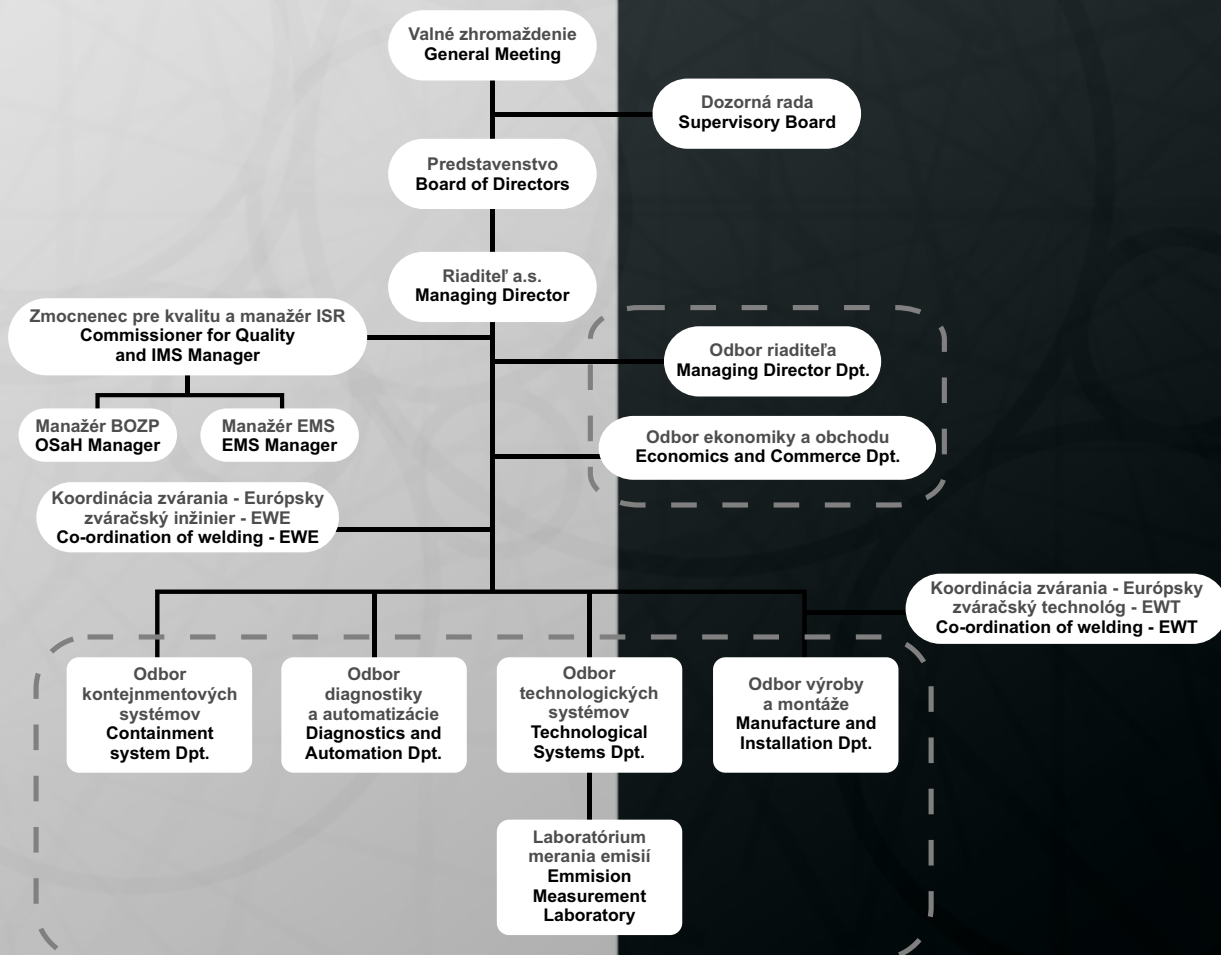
Valné zhromaždenie
General Meeting

Dozorná rada
Supervisory Board

Predstavenstvo
Board of Directors

Riaditeľ a.s.
Managing Director

Zmocnenec pre kvalitu a manažér ISR
Commissioner for Quality and IMS Manager

Manažér BOZP
OSaH Manager

Manažér EMS
EMS Manager

Odbor riaditeľa
Managing Director Dpt.

Odbor ekonomiky a obchodu
Economics and Commerce Dpt.

Koordinácia zvárania - Európsky zváračský inžinier - EWE
Co-ordination of welding - EWE

Koordinácia zvárania - Európsky zváračský technológ - EWT
Co-ordination of welding - EWT

Odbor kontejnmentových systémov
Containment system Dpt.

Odbor diagnostiky a automatizácie
Diagnostics and Automation Dpt.

Odbor technologických systémov
Technological Systems Dpt.

Odbor výroby a montáže
Manufacture and Installation Dpt.

Laboratórium merania emisií
Emmision Measurement Laboratory